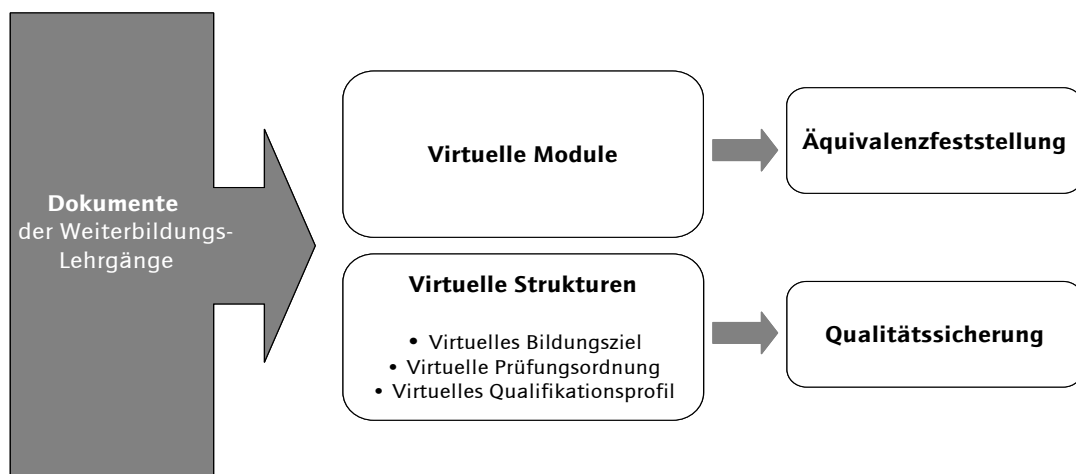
Dokumente der Weiterbildungs-Lehrgänge

Virtuelle Module

Äquivalenzfeststellung

Virtuelle Strukturen

• Virtuelles Bildungsziel
• Virtuelle Prüfungsordnung
• Virtuelles Qualifikationsprofil

Qualitätssicherung